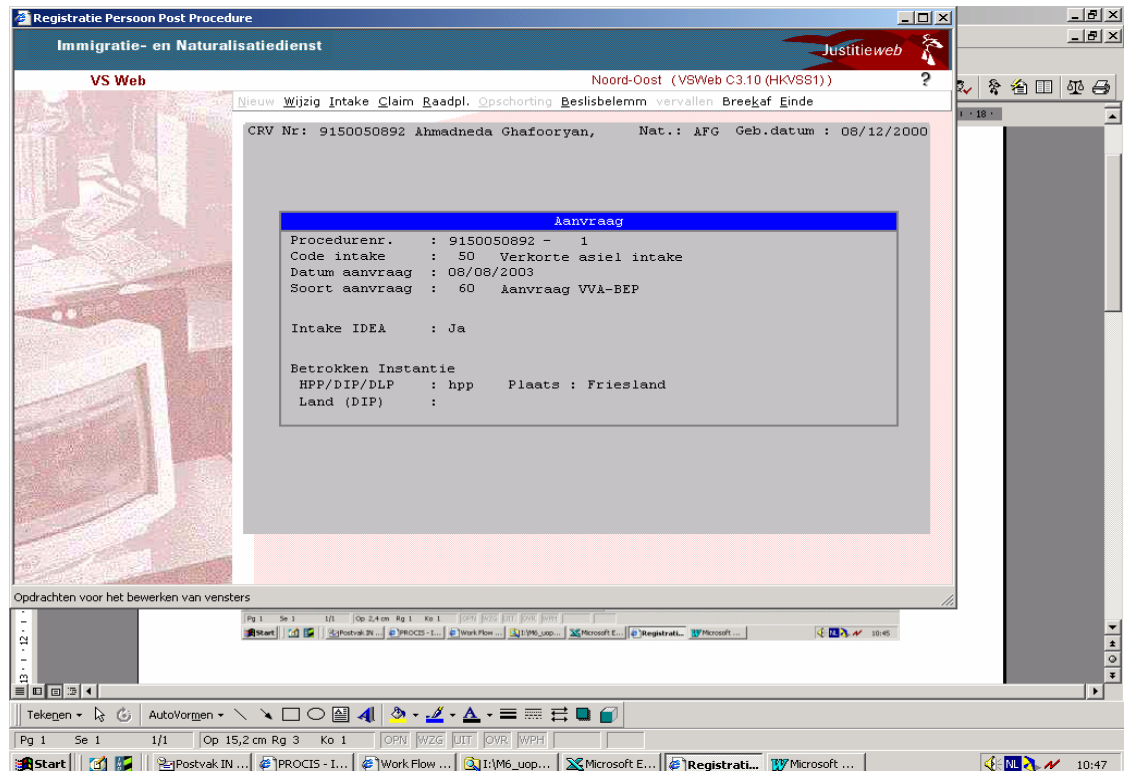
Registratie Persoon Post Procedure

Immigratie- en Naturalisatiedienst

Justitieweb

VS Web

Noord-Oost (VSWeb C3.10 (HKVSS1))

?

Nieuw Wijzig Intake Claim Raadpl. Opschorting Beslisbelemm vervallen Breekaf Einde

CRV Nr: 9150050892 Ahmadneda Ghafooryan, Nat.: AFG Geb.datum : 08/12/2000

Aanvraag

Procedurenr. : 9150050892 - 1
Code intake : 50 Verkorte asiel intake
Datum aanvraag : 08/08/2003
Soort aanvraag : 60 Aanvraag VVA-BEP

Intake IDEA : Ja

Betrokken Instantie
HPP/DIP/DLP : hpp Plaats : Friesland
Land (DIP) :

Opdrachten voor het bewerken van vensters

Pg 1 Se 1 1/1 Op 2,4 cm Rg 1 Ko 1 OPN WZG UIT OVR WPH

Start Postvak IN ... PROCIS - I... Work Flow ... I:\M6_uop... Microsoft E... Registrati... Microsoft ... 10:45

Tekenen AutoVormen

Pg 1 Se 1 1/1 Op 15,2 cm Rg 3 Ko 1 OPN WZG UIT OVR WPH

Start Postvak IN ... PROCIS - I... Work Flow ... I:\M6_uop... Microsoft E... Registrati... Microsoft ... NL 10:47